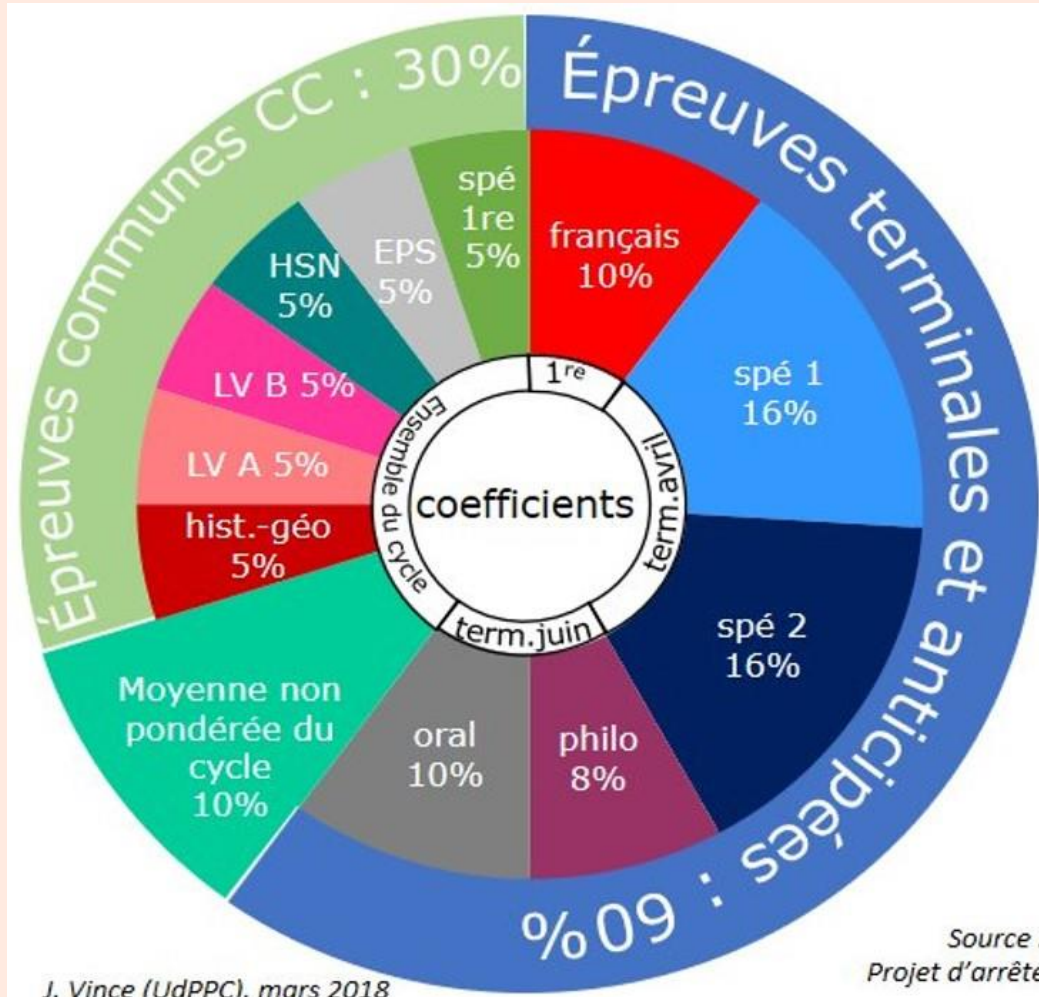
Épreuves communes CC : 30%

Épreuves terminales et anticipées : 60%

spé 1re 5%

EPS 5%

HSN 5%

LV B 5%

LV A 5%

hist.-géo 5%

Moyenne non pondérée du cycle 10%

français 10%

spé 1 16%

spé 2 16%

philo 8%

oral 10%

coefficients

1re

term.avril

term.juin

Ensemble du cycle

J. Vince (UdPPC), mars 2018

Source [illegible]
Projet d'arrêté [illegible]